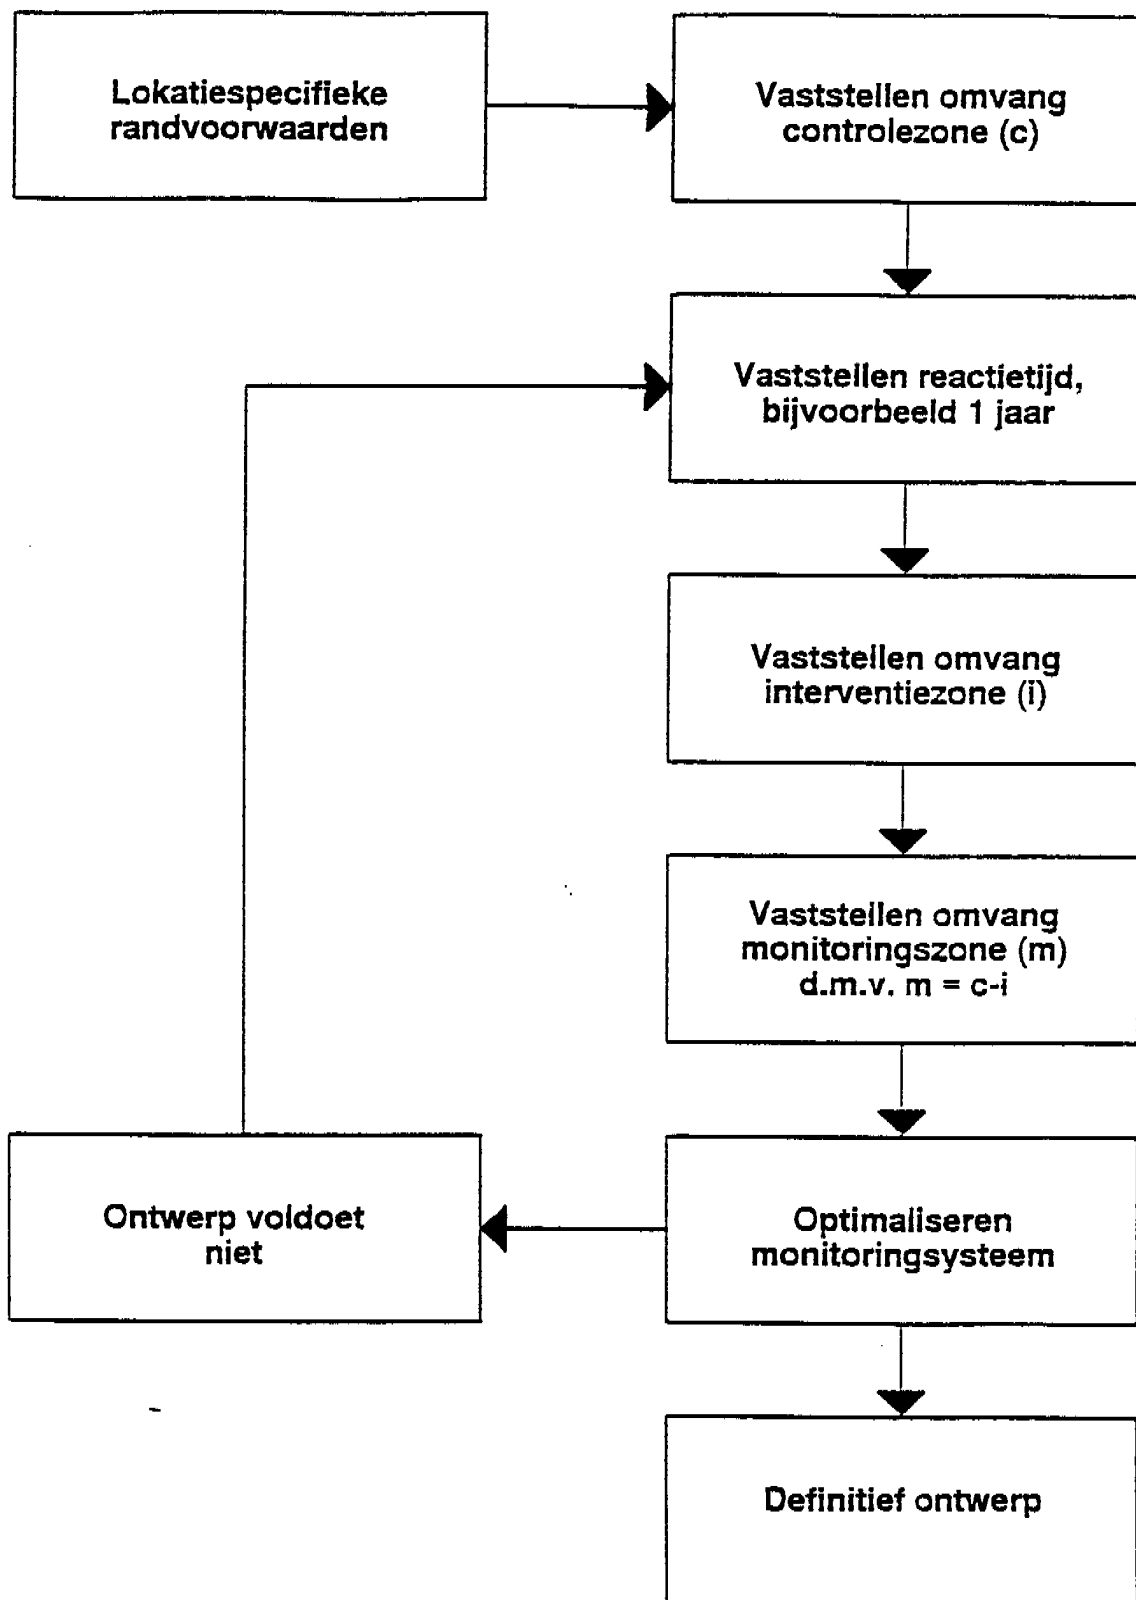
Lokatiespecifieke randvoorwaarden

Vaststellen omvang controlezone (c)

Vaststellen reactietijd, bijvoorbeeld 1 jaar

Vaststellen omvang interventiezone (i)

Vaststellen omvang monitoringszone (m) d.m.v. m = c-i

Ontwerp voldoet niet

Optimaliseren monitoringsysteem

Definitief ontwerp